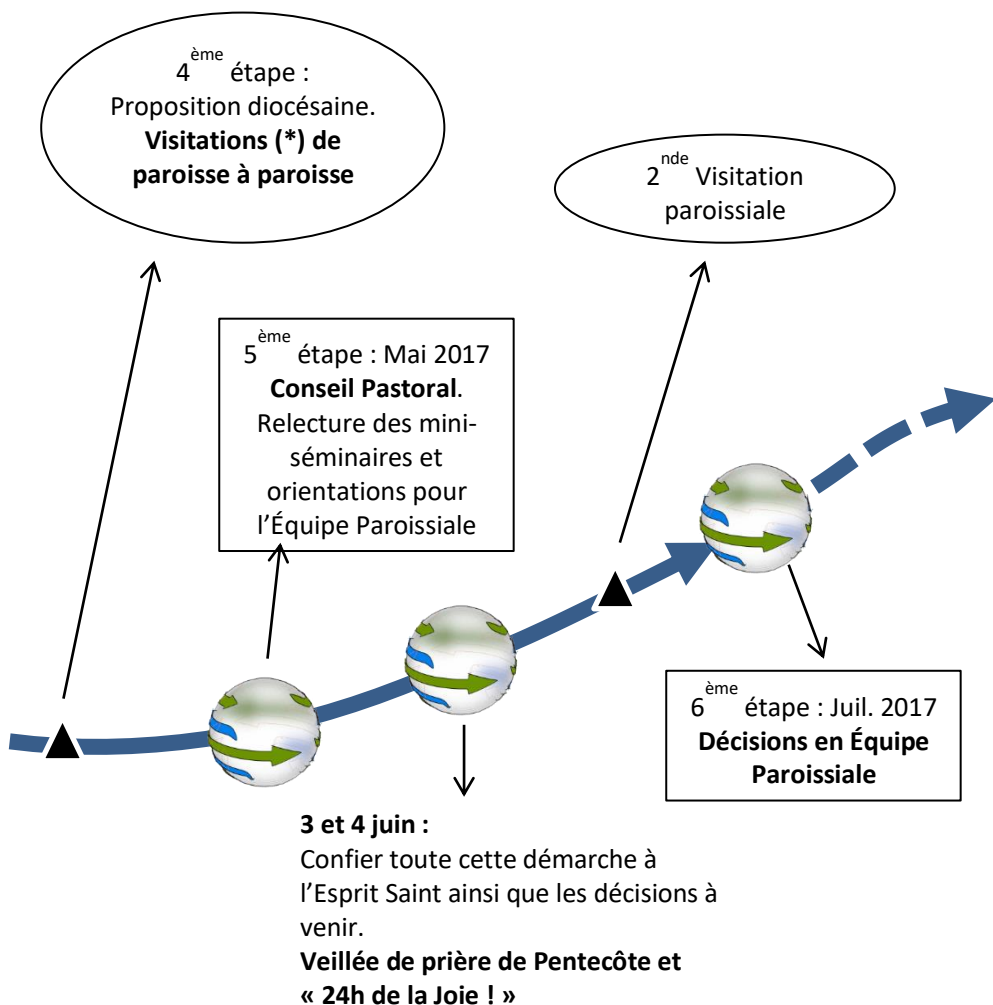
$4^{\text{ème}}$ étape :
Proposition diocésaine.
**Visitations (*) de paroisse à paroisse**

$2^{\text{nde}}$ Visitation paroissiale

$5^{\text{ème}}$ étape : Mai 2017
**Conseil Pastoral**.
Relecture des mini-séminaires et orientations pour l'Équipe Paroissiale

$6^{\text{ème}}$ étape : Juil. 2017
**Décisions en Équipe Paroissiale**

**3 et 4 juin :**
Confier toute cette démarche à l'Esprit Saint ainsi que les décisions à venir.
**Veillée de prière de Pentecôte et « 24h de la Joie ! »**